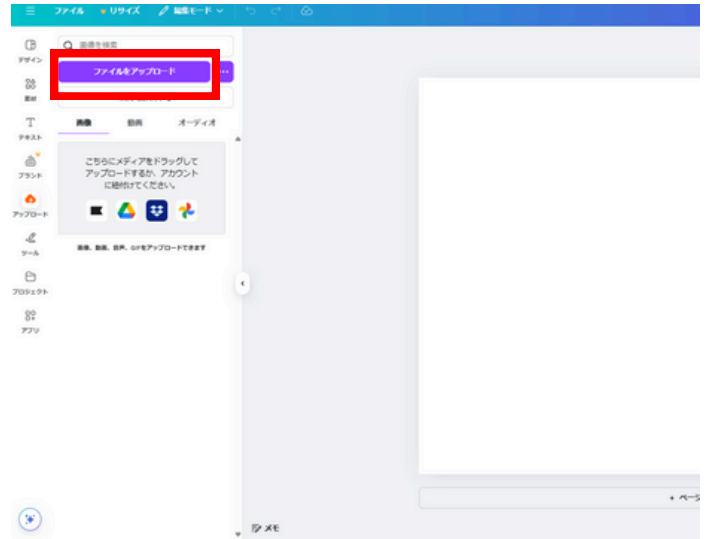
ファイル リサイズ 編集モード

デザイン
素材
テキスト
ブランド
アップロード
ツール
プロジェクト
アプリ

画像を検索

ファイルをアップロード

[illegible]

画像 動画 オーディオ

こちらにメディアをドラッグしてアップロードするか、アカウントに紐付けてください。

画像、動画、音声、GIFをアップロードできます

メモ

+ ペー